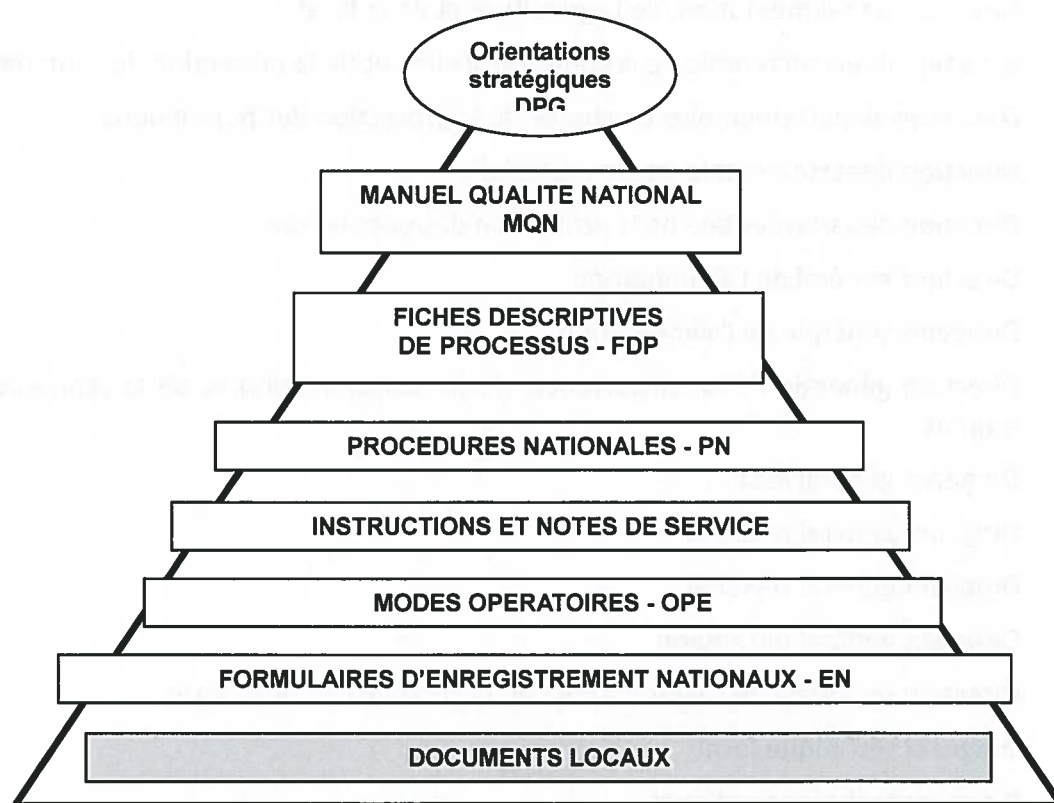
Orientations stratégiques DPG

MANUEL QUALITE NATIONAL MQN

FICHES DESCRIPTIVES DE PROCESSUS - FDP

PROCEDURES NATIONALES - PN

INSTRUCTIONS ET NOTES DE SERVICE

MODES OPERATOIRES - OPE

FORMULAIRES D'ENREGISTREMENT NATIONAUX - EN

DOCUMENTS LOCAUX